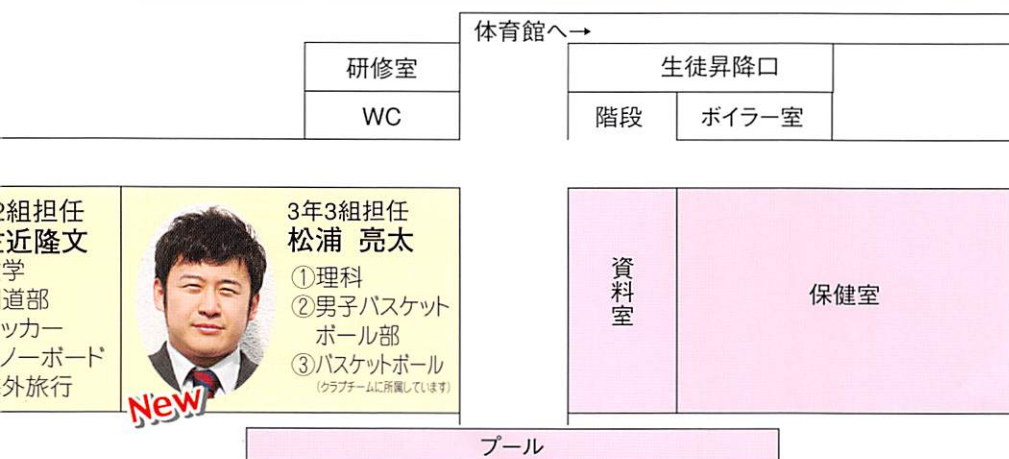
体育館へ→

研修室

WC

生徒昇降口

階段

ボイラー室

2組担任
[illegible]近隆文
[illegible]学
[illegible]道部
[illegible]ッカー
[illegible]ノーボード
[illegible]外旅行

3年3組担任
松浦 亮太
①理科
②男子バスケットボール部
③バスケットボール
(クラブチームに所属しています)

New

資料室

保健室

プール